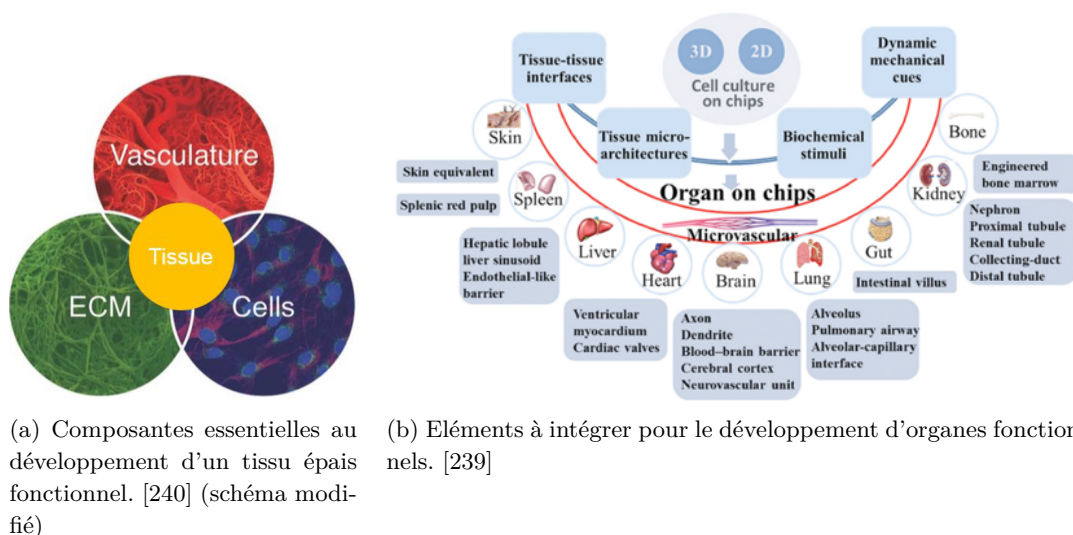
Vasculature

Tissue

ECM

Cells

Tissue-tissue interfaces

3D

2D

Cell culture on chips

Dynamic mechanical cues

Skin

Tissue micro-architectures

Biochemical stimuli

Bone

Skin equivalent

Splenic red pulp

Spleen

Organ on chips

Kidney

Engineered bone marrow

Microvascular

Nephron
Proximal tubule
Renal tubule
Collecting-duct
Distal tubule

Hepatic lobule
liver sinusoid
Endothelial-like barrier

Liver

Heart

Brain

Lung

Gut

Intestinal villus

Ventricular myocardium
Cardiac valves

Axon
Dendrite
Blood–brain barrier
Cerebral cortex
Neurovascular unit

Alveolus
Pulmonary airway
Alveolar-capillary interface

(a) Composantes essentielles au développement d'un tissu épais fonctionnel. [240] (schéma modifié)

(b) Eléments à intégrer pour le développement d'organes fonction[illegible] nels. [239]